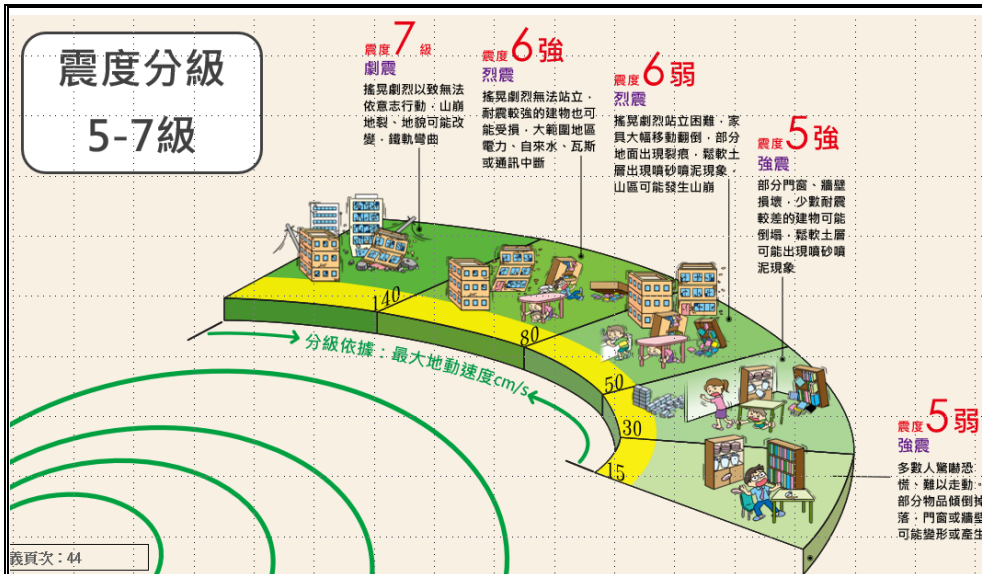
震度分級
5-7級

震度7級
劇震
搖晃劇烈以致無法依意志行動，山崩地裂、地貌可能改變，鐵軌彎曲

震度6強
烈震
搖晃劇烈無法站立，耐震較強的建物也可能受損，大範圍地區電力、自來水、瓦斯或通訊中斷

震度6弱
烈震
搖晃劇烈站立困難，家具大幅移動翻倒，部分地面出現裂痕，鬆軟土層出現噴砂噴泥現象，山區可能發生山崩

震度5強
強震
部分門窗、牆壁損壞，少數耐震較差的建物可能倒塌，鬆軟土層可能出現噴砂噴泥現象

震度5弱
強震
多數人驚嚇恐慌、難以走動，部分物品傾倒掉落，門窗或牆壁可能變形或產生

140
80
50
30
15

分級依據：最大地動速度cm/s

義頁次：44